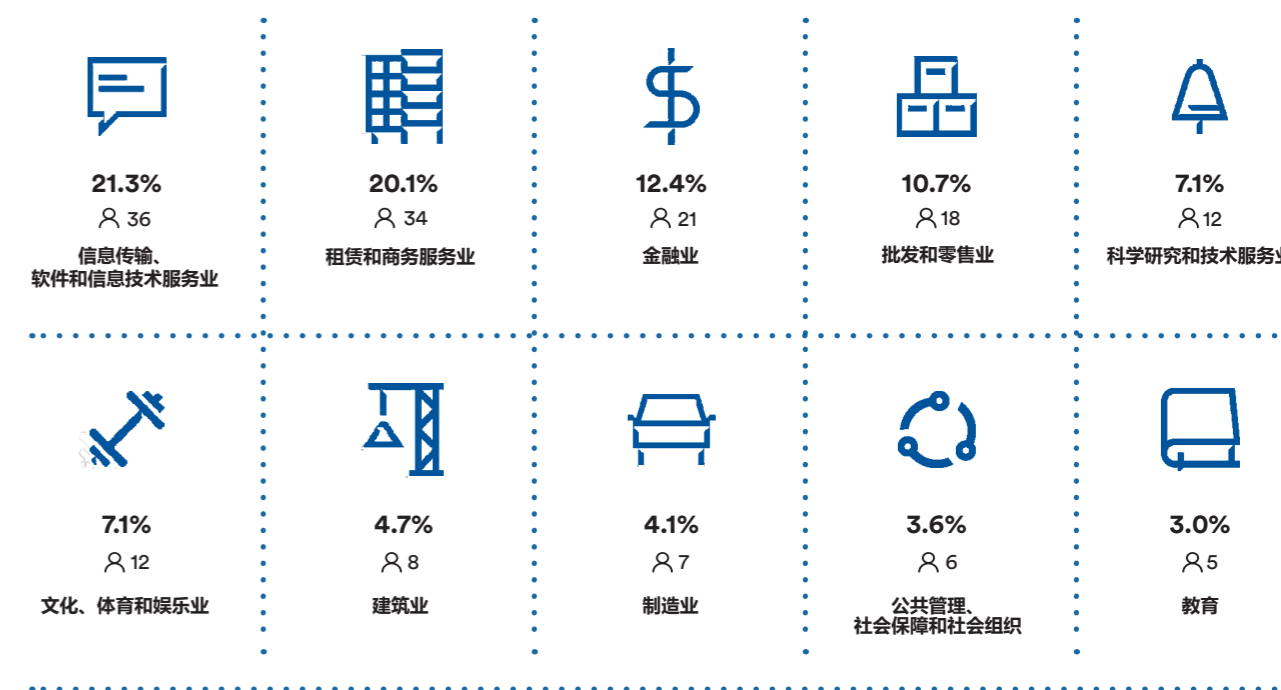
21.3%
36
信息传输、软件和信息技术服务业

20.1%
34
租赁和商务服务业

12.4%
21
金融业

10.7%
18
批发和零售业

7.1%
12
科学研究和技术服务业

7.1%
12
文化、体育和娱乐业

4.7%
8
建筑业

4.1%
7
制造业

3.6%
6
公共管理、社会保障和社会组织

3.0%
5
教育